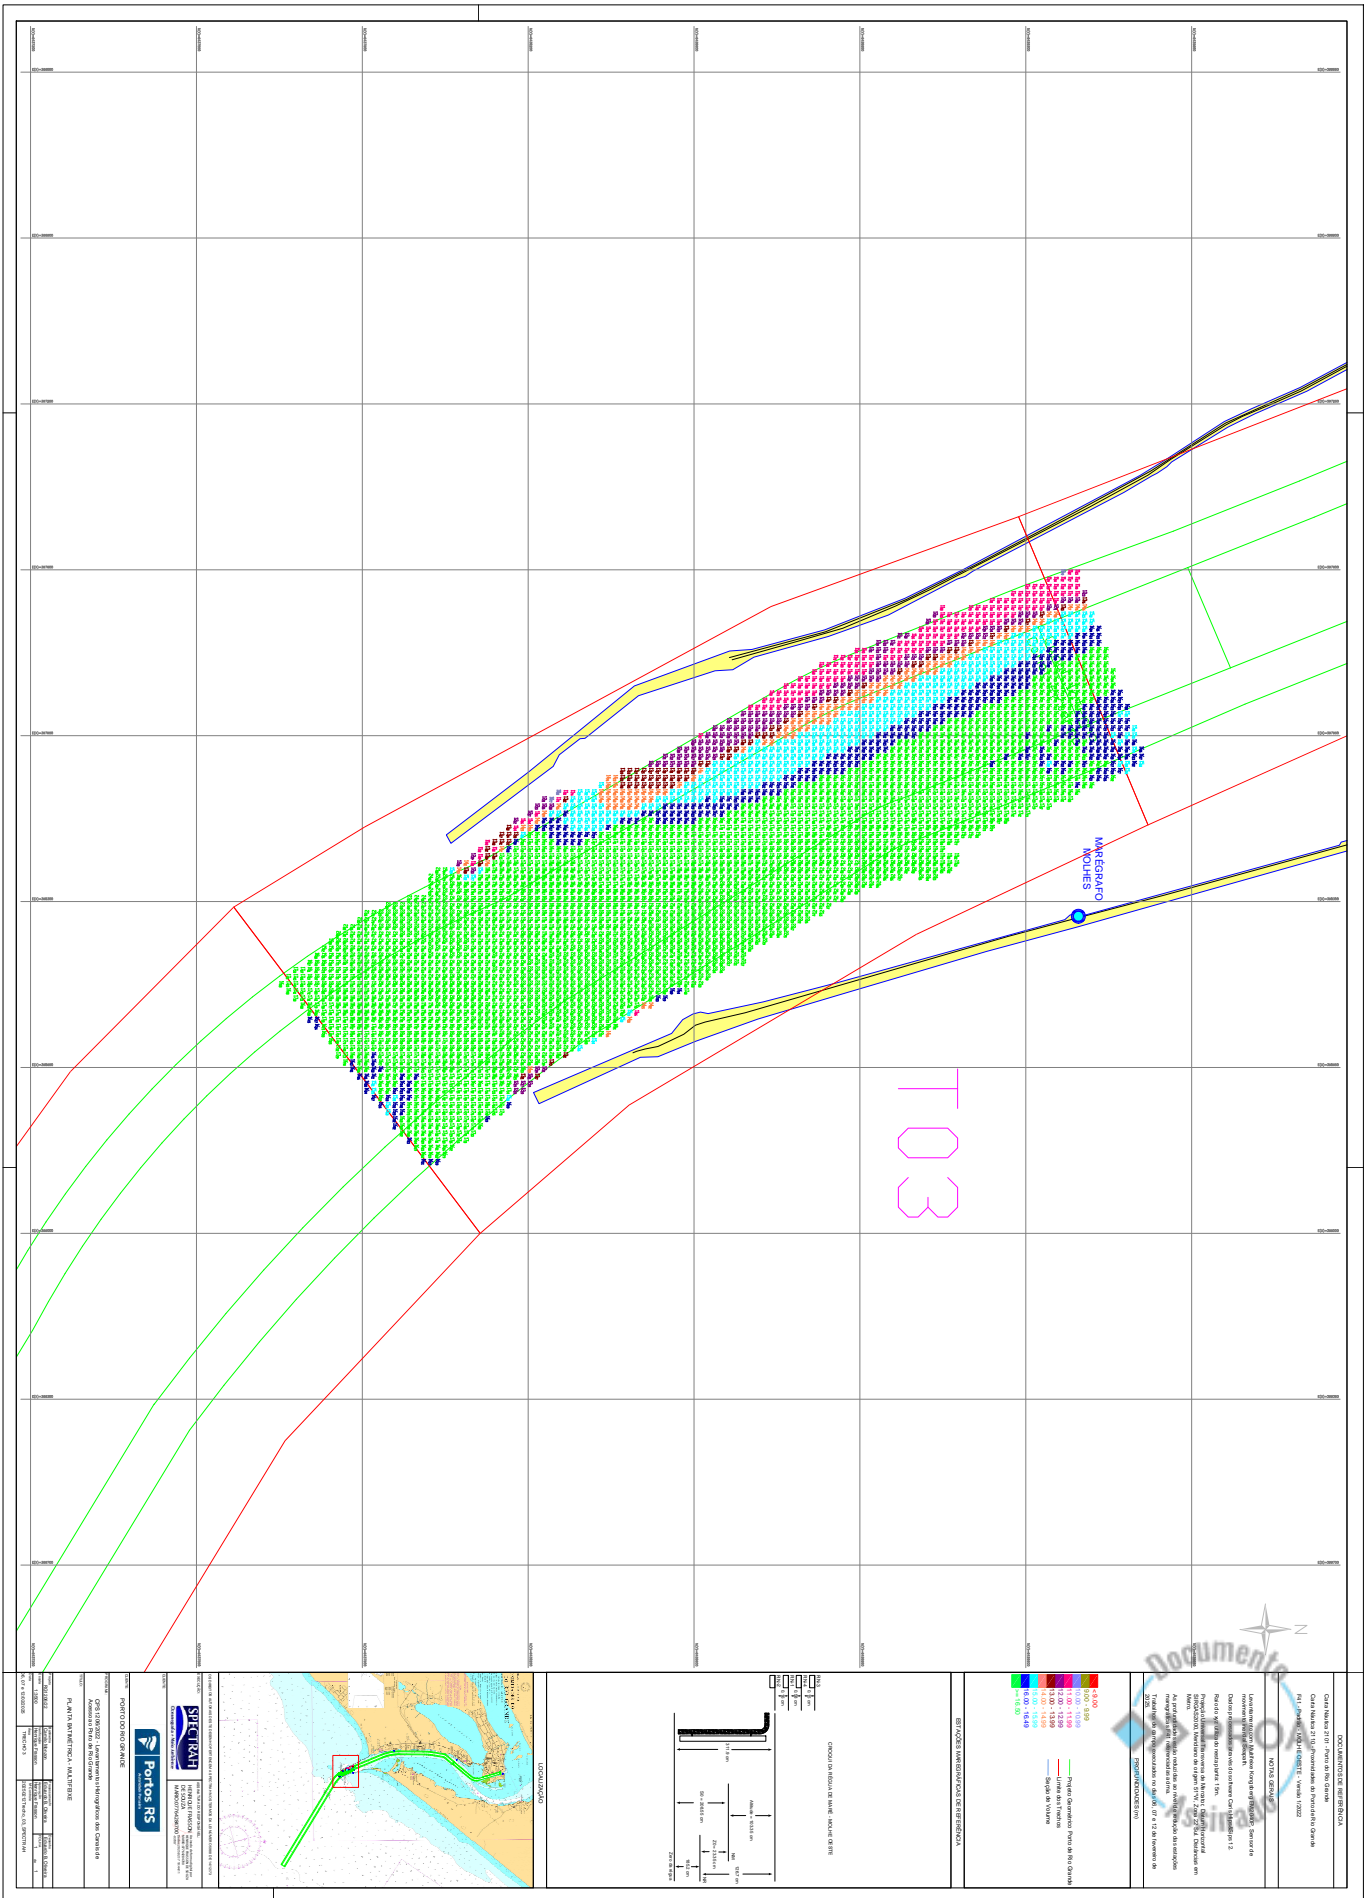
MARÉGRAFO
MOLHES

T03

DOCUMENTOS DE REFERÊNCIA
Carta Náutica 2101 - Porto do Rio Grande
Carta Náutica 2102 - Proximidades do Porto de Rio Grande
Pd 1 - Portos RS - T03 - Versão 1/2022

NOTAS GERAIS

PROFUNDIDADES (m)

<8,00
9,00 - 9,99
10,00 - 10,99
11,00 - 11,99
12,00 - 12,99
13,00 - 13,99
14,00 - 14,99
16,00 - 16,49
>=16,50

Projeto Geométrico Porto do Rio Grande
Limite dos Trechos
Seção de Volume

ESTAÇÕES MAREGRÁFICAS DE REFERÊNCIA

CROQUI DA RÉGUA DE MARÉ - MOLHE OESTE

LOCALIZAÇÃO

SPECTRAH

Portos RS

PORTO DO RIO GRANDE

PLANTA BATIMÉTRICA - MULTIFEIXE

TRECHO 3

Documento Assinado